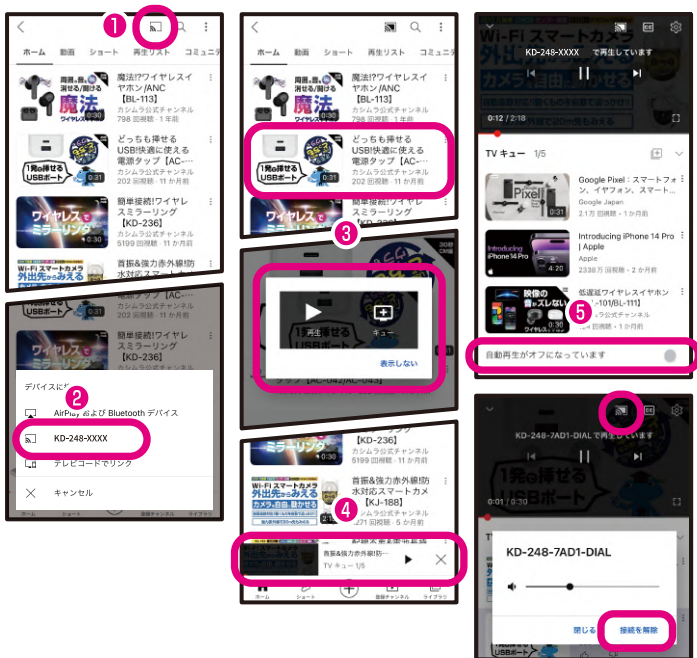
1
ホーム 動画 ショート 再生リスト コミュニテ
魔法!?ワイヤレスイヤホン/ANC【BL-113】
カシムラ公式チャンネル
798 回視聴・11 か月前
0:30
どっちも挿せるUSB!快適に使える電源タップ【AC-…
カシムラ公式チャンネル
202 回視聴・11 か月前
0:31
簡単接続!ワイヤレスミラーリング【KD-236】
カシムラ公式チャンネル
5199 回視聴・11 か月前
0:30
首振&強力赤外線防水対応スマートカメ

2
デバイスに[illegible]
AirPlay および Bluetooth デバイス
KD-248-XXXX
テレビコードでリンク
キャンセル

ホーム 動画 ショート 再生リスト コミュニテ
魔法!?ワイヤレスイヤホン/ANC【BL-113】
カシムラ公式チャンネル
798 回視聴・11 か月前
どっちも挿せるUSB!快適に使える電源タップ【AC-…
カシムラ公式チャンネル
202 回視聴・11 か月前
簡単接続!ワイヤレスミラーリング【KD-236】
3
再生 キュー
表示しない
【KD-236】
首振&強力赤外線防水対応スマートカメ【KJ-188】
4
首振&強力赤外線防… TV キュー 1/5

KD-248-XXXX で再生しています
0:12 / 2:18
TV キュー 1/5
Google Pixel : スマートフォン、イヤフォン、スマート…
Google Japan
2.1万 回視聴・11 か月前
Introducing iPhone 14 Pro | Apple
Apple
2338万 回視聴・11 か月前
4:20
低遅延ワイヤレスイヤホン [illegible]-101/BL-111]
5
自動再生がオフになっています

KD-248-7AD1-DIAL で再生しています
0:01 / 0:30
KD-248-7AD1-DIAL
閉じる 接続を解除